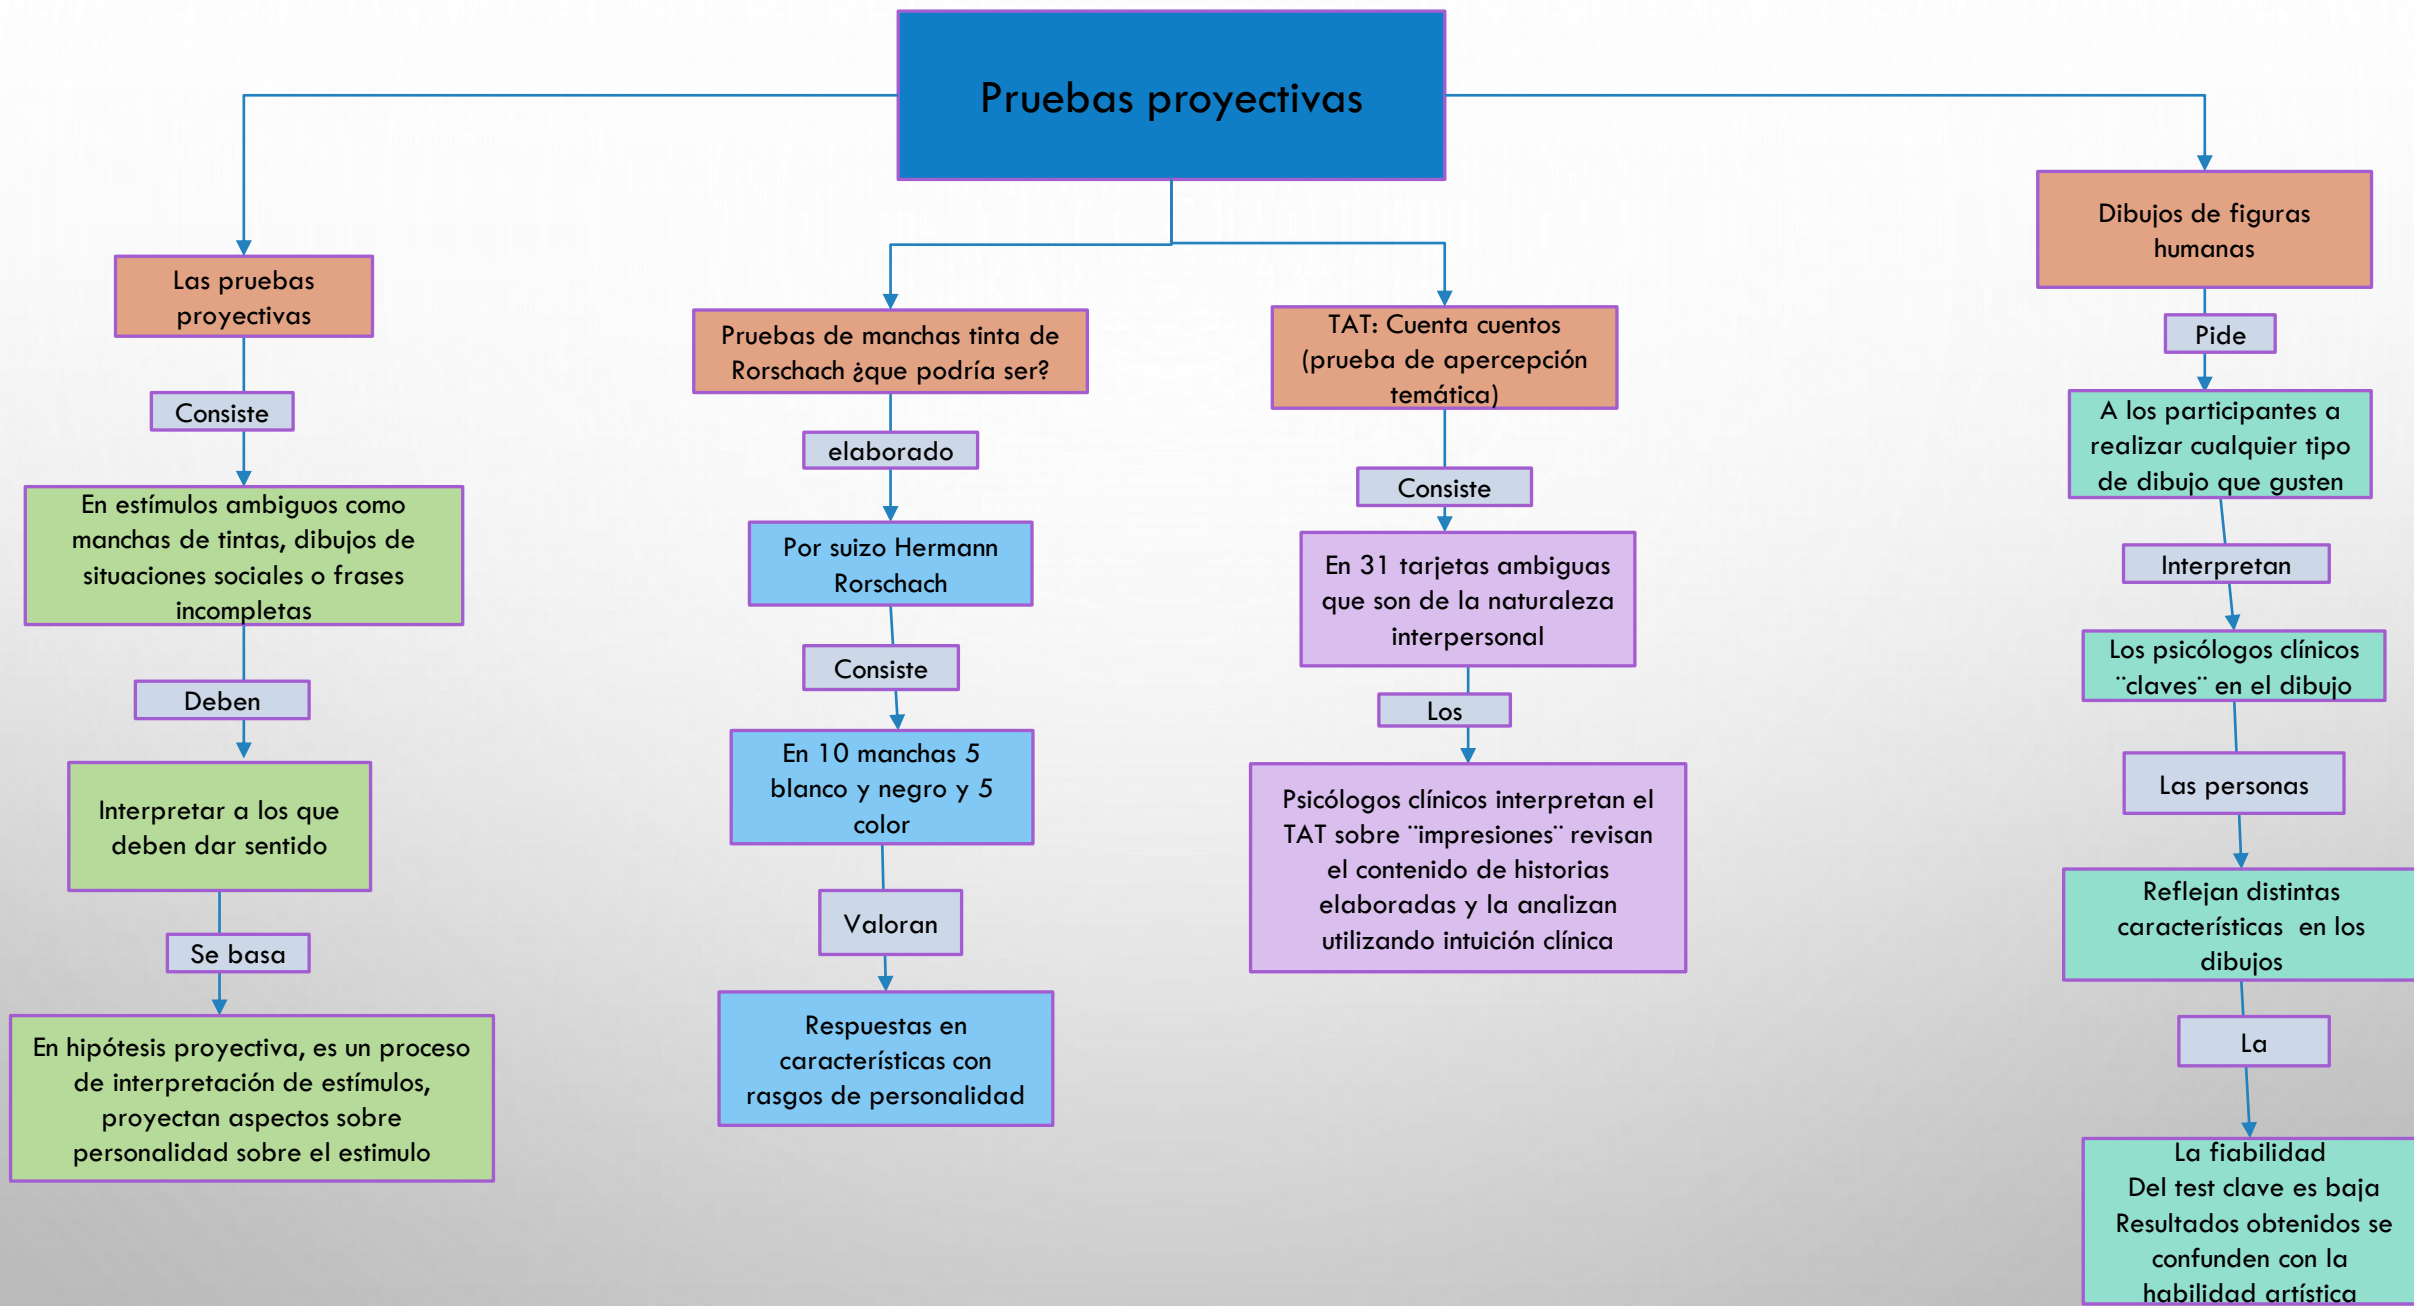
Pruebas proyectivas

Las pruebas proyectivas

Consiste

En estímulos ambiguos como manchas de tintas, dibujos de situaciones sociales o frases incompletas

Deben

Interpretar a los que deben dar sentido

Se basa

En hipótesis proyectiva, es un proceso de interpretación de estímulos, proyectan aspectos sobre personalidad sobre el estimulo

Pruebas de manchas tinta de Rorschach ¿que podría ser?

elaborado

Por suizo Hermann Rorschach

Consiste

En 10 manchas 5 blanco y negro y 5 color

Valoran

Respuestas en características con rasgos de personalidad

TAT: Cuenta cuentos (prueba de apercepción temática)

Consiste

En 31 tarjetas ambiguas que son de la naturaleza interpersonal

Los

Psicólogos clínicos interpretan el TAT sobre ¨impresiones¨ revisan el contenido de historias elaboradas y la analizan utilizando intuición clínica

Dibujos de figuras humanas

Pide

A los participantes a realizar cualquier tipo de dibujo que gusten

Interpretan

Los psicólogos clínicos ¨claves¨ en el dibujo

Las personas

Reflejan distintas características en los dibujos

La

La fiabilidad
Del test clave es baja
Resultados obtenidos se confunden con la habilidad artística